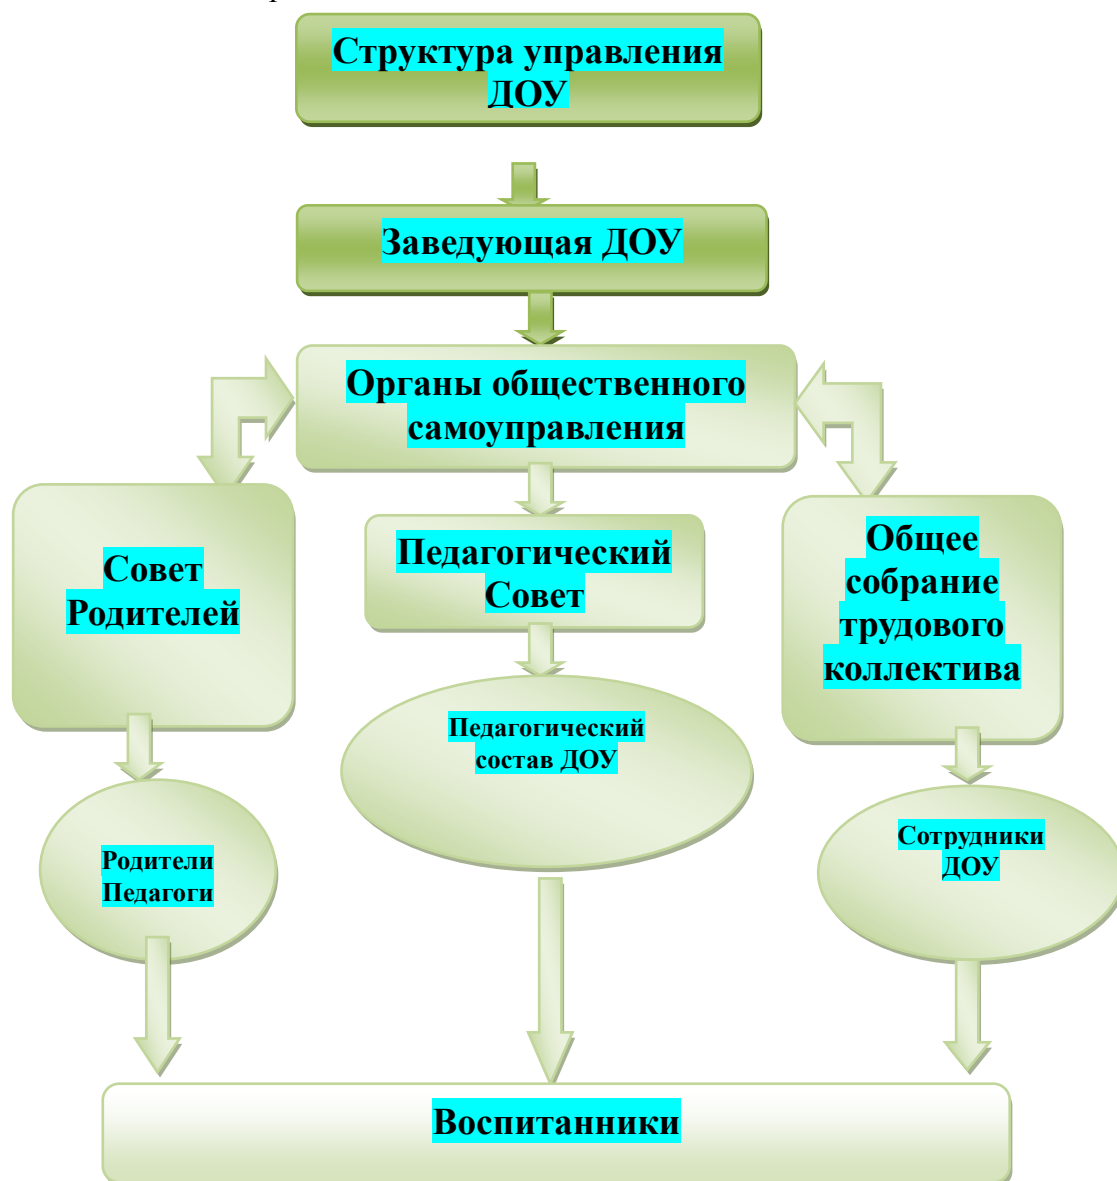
Структура управления ДОУ

Заведующая ДОУ

Органы общественного самоуправления

Совет Родителей

Педагогический Совет

Общее собрание трудового коллектива

Педагогический состав ДОУ

Родители Педагоги

Сотрудники ДОУ

Воспитанники